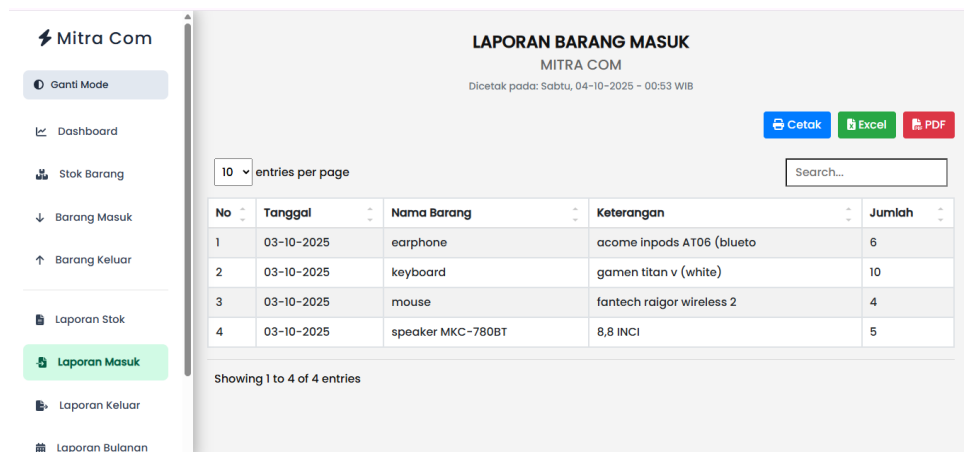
Mitra Com

Ganti Mode

Dashboard

Stok Barang

Barang Masuk

Barang Keluar

Laporan Stok

Laporan Masuk

Laporan Keluar

Laporan Bulanan

LAPORAN BARANG MASUK

MITRA COM

Dicetak pada: Sabtu, 04-10-2025 - 00:53 WIB

Cetak Excel PDF

10 entries per page

Search...

| No | Tanggal | Nama Barang | Keterangan | Jumlah |
|---|---|---|---|---|
| 1 | 03-10-2025 | earphone | acome inpods AT06 (blueto | 6 |
| 2 | 03-10-2025 | keyboard | gamen titan v (white) | 10 |
| 3 | 03-10-2025 | mouse | fantech raigor wireless 2 | 4 |
| 4 | 03-10-2025 | speaker MKC-780BT | 8,8 INCI | 5 |

Showing 1 to 4 of 4 entries